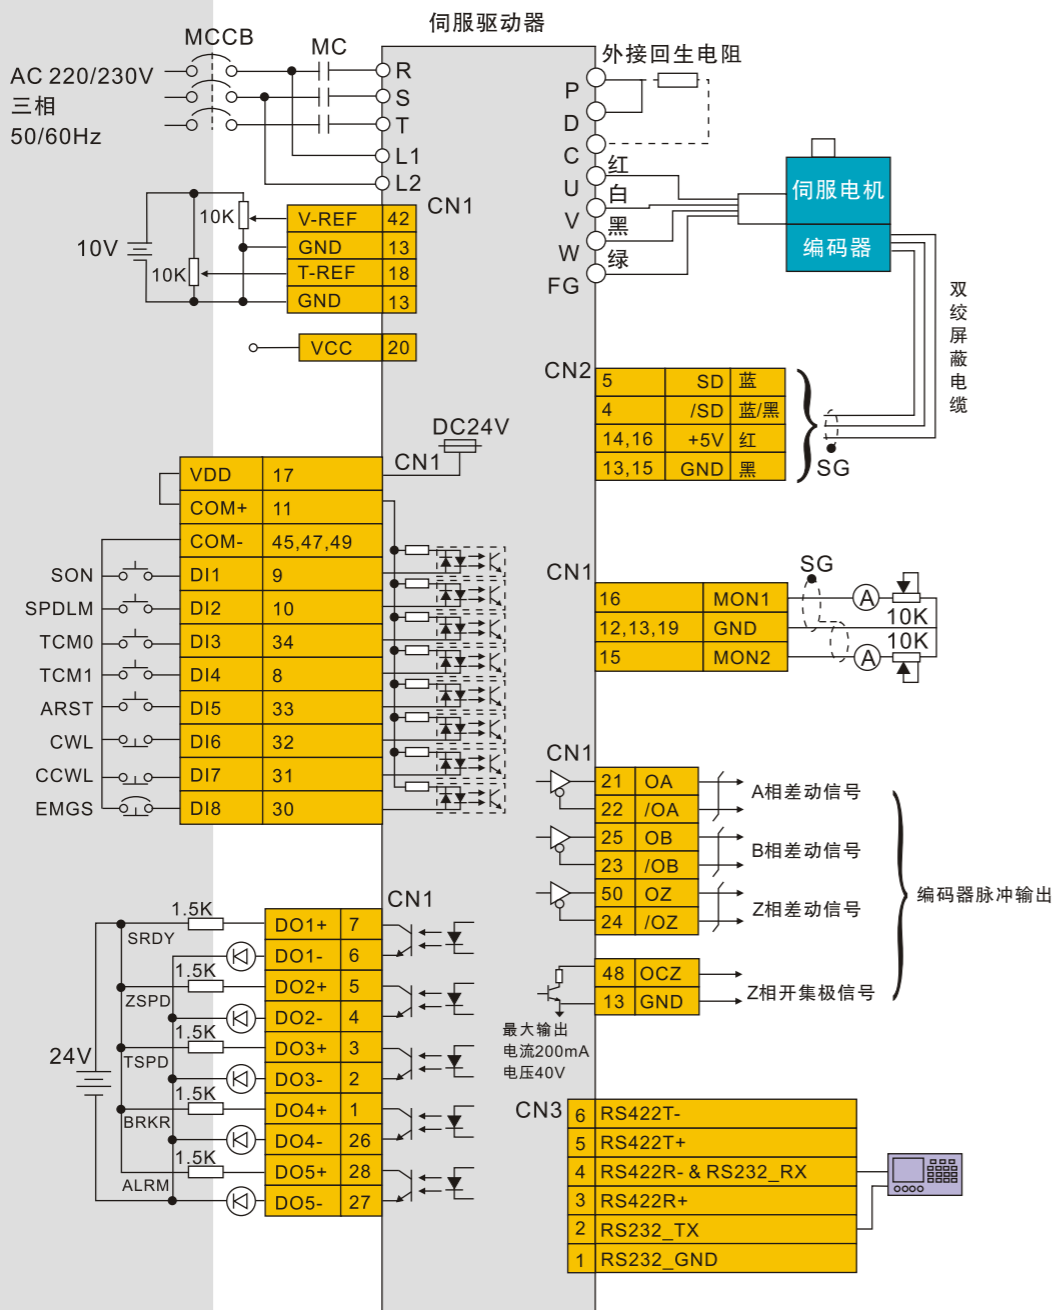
伺服驱动器

MCCB
MC
AC 220/230V
三相
50/60Hz
R
S
T
L1
L2

外接回生电阻
P
D
C
U
V
W
FG
红
白
黑
绿
伺服电机
编码器
双绞屏蔽电缆

CN1
10V
10K
10K

| V-REF | 42 |
|---|---|
| GND | 13 |
| T-REF | 18 |
| GND | 13 |

| VCC | 20 |
|---|---|

CN2

| 5 | SD | 蓝 |
|---|---|---|
| 4 | /SD | 蓝/黑 |
| 14,16 | +5V | 红 |
| 13,15 | GND | 黑 |

SG

DC24V
CN1

| VDD | 17 |
|---|---|
| COM+ | 11 |
| COM- | 45,47,49 |
| DI1 | 9 |
| DI2 | 10 |
| DI3 | 34 |
| DI4 | 8 |
| DI5 | 33 |
| DI6 | 32 |
| DI7 | 31 |
| DI8 | 30 |

SON
SPDLM
TCM0
TCM1
ARST
CWL
CCWL
EMGS

CN1
SG

| 16 | MON1 |
|---|---|
| 12,13,19 | GND |
| 15 | MON2 |

A
A
10K
10K

CN1

| 21 | OA |
|---|---|
| 22 | /OA |
| 25 | OB |
| 23 | /OB |
| 50 | OZ |
| 24 | /OZ |

A相差动信号
B相差动信号
Z相差动信号
编码器脉冲输出

| 48 | OCZ |
|---|---|
| 13 | GND |

Z相开集极信号
最大输出
电流200mA
电压40V

CN1
24V
1.5K
SRDY
1.5K
ZSPD
1.5K
TSPD
1.5K
BRKR
1.5K
ALRM

| DO1+ | 7 |
|---|---|
| DO1- | 6 |
| DO2+ | 5 |
| DO2- | 4 |
| DO3+ | 3 |
| DO3- | 2 |
| DO4+ | 1 |
| DO4- | 26 |
| DO5+ | 28 |
| DO5- | 27 |

CN3

| 6 | RS422T- |
|---|---|
| 5 | RS422T+ |
| 4 | RS422R- & RS232_RX |
| 3 | RS422R+ |
| 2 | RS232_TX |
| 1 | RS232_GND |